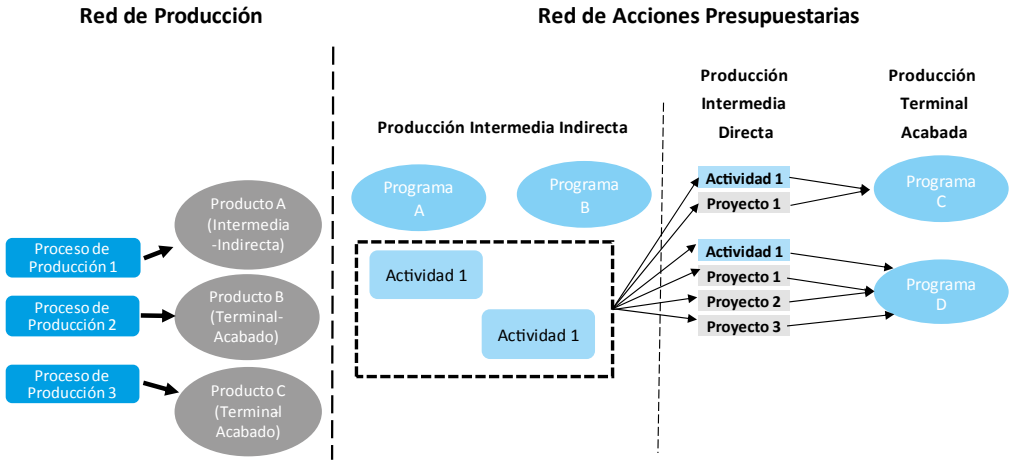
Red de Producción

Red de Acciones Presupuestarias

Proceso de Producción 1

Proceso de Producción 2

Proceso de Producción 3

Producto A (Intermedia -Indirecta)

Producto B (Terminal-Acabado)

Producto C (Terminal Acabado)

Producción Intermedia Indirecta

Programa A

Programa B

Actividad 1

Actividad 1

Producción Intermedia Directa

Actividad 1

Proyecto 1

Actividad 1

Proyecto 1

Proyecto 2

Proyecto 3

Producción Terminal Acabada

Programa C

Programa D